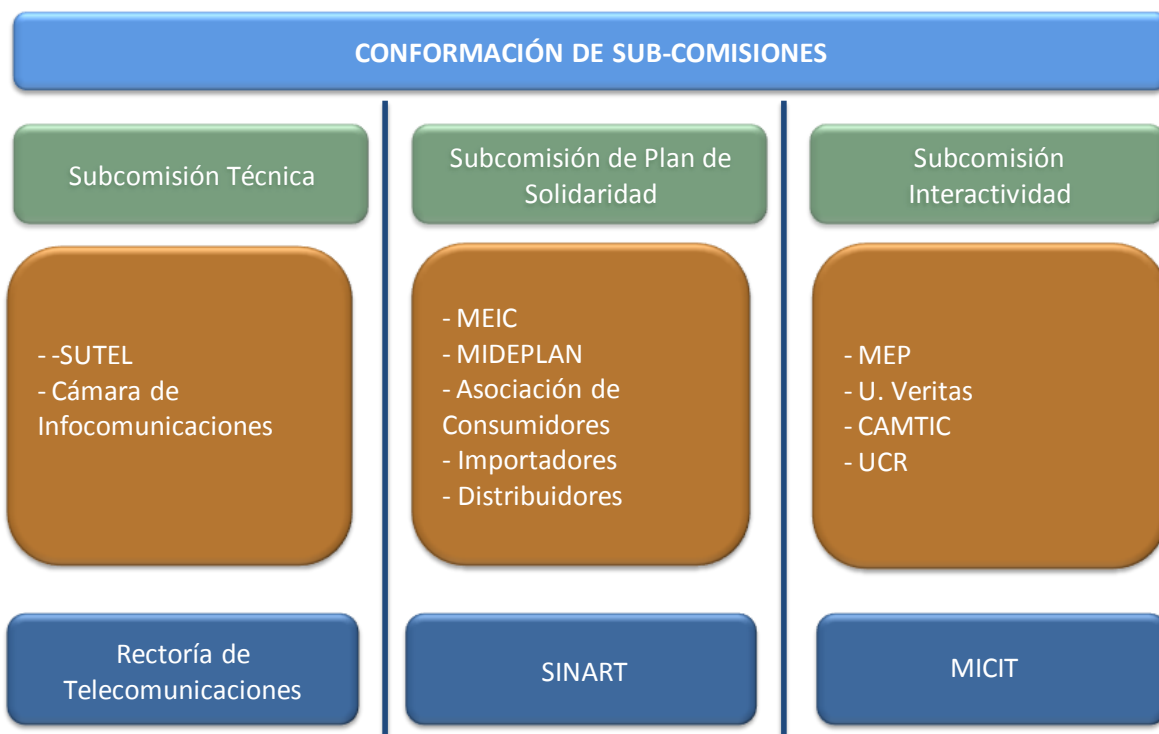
CONFORMACIÓN DE SUB-COMISIONES

Subcomisión Técnica

- -SUTEL
- Cámara de Infocomunicaciones

Rectoría de Telecomunicaciones

Subcomisión de Plan de Solidaridad

- MEIC
- MIDEPLAN
- Asociación de Consumidores
- Importadores
- Distribuidores

SINART

Subcomisión Interactividad

- MEP
- U. Veritas
- CAMTIC
- UCR

MICIT